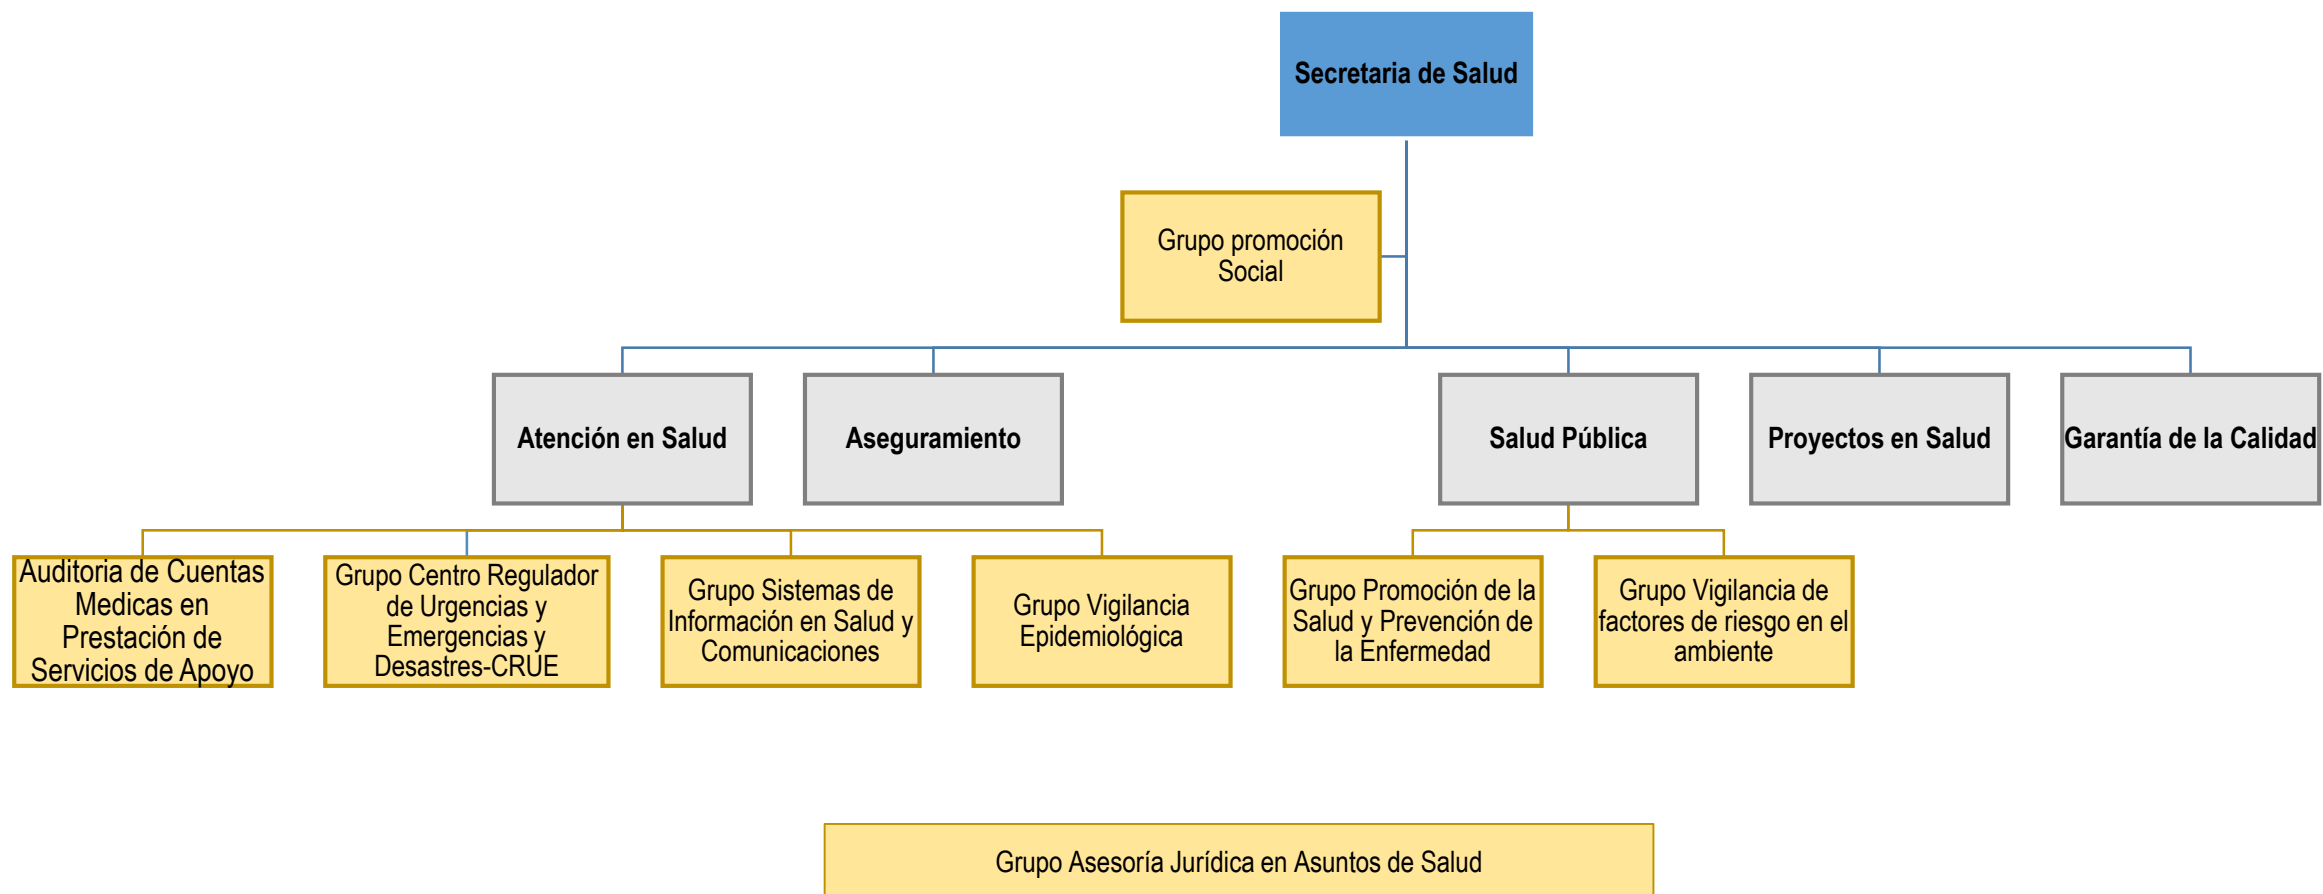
Secretaria de Salud

Grupo promoción Social

Atención en Salud

Aseguramiento

Salud Pública

Proyectos en Salud

Garantía de la Calidad

Auditoria de Cuentas Medicas en Prestación de Servicios de Apoyo

Grupo Centro Regulador de Urgencias y Emergencias y Desastres-CRUE

Grupo Sistemas de Información en Salud y Comunicaciones

Grupo Vigilancia Epidemiológica

Grupo Promoción de la Salud y Prevención de la Enfermedad

Grupo Vigilancia de factores de riesgo en el ambiente

Grupo Asesoría Jurídica en Asuntos de Salud